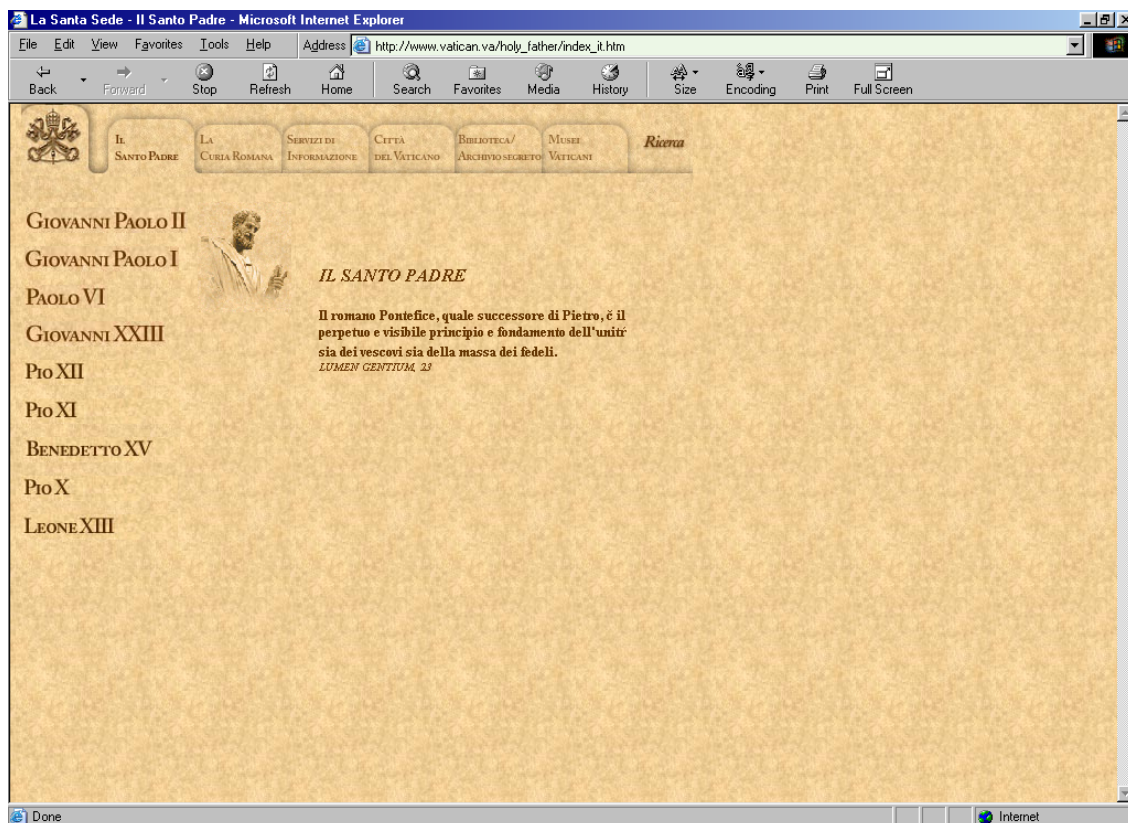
La Santa Sede - Il Santo Padre - Microsoft Internet Explorer

File Edit View Favorites Tools Help Address http://www.vatican.va/holy_father/index_it.htm

Back Forward Stop Refresh Home Search Favorites Media History Size Encoding Print Full Screen

Il Santo Padre | La Curia Romana | Servizi di Informazione | Città del Vaticano | Biblioteca/ Archivio segreto | Musei Vaticani | Ricerca

Giovanni Paolo II
Giovanni Paolo I
Paolo VI
Giovanni XXIII
Pio XII
Pio XI
Benedetto XV
Pio X
Leone XIII

IL SANTO PADRE

Il romano Pontefice, quale successore di Pietro, č il perpetuo e visibile principio e fondamento dell'unitŕ sia dei vescovi sia della massa dei fedeli.
LUMEN GENTIUM, 23

Done Internet